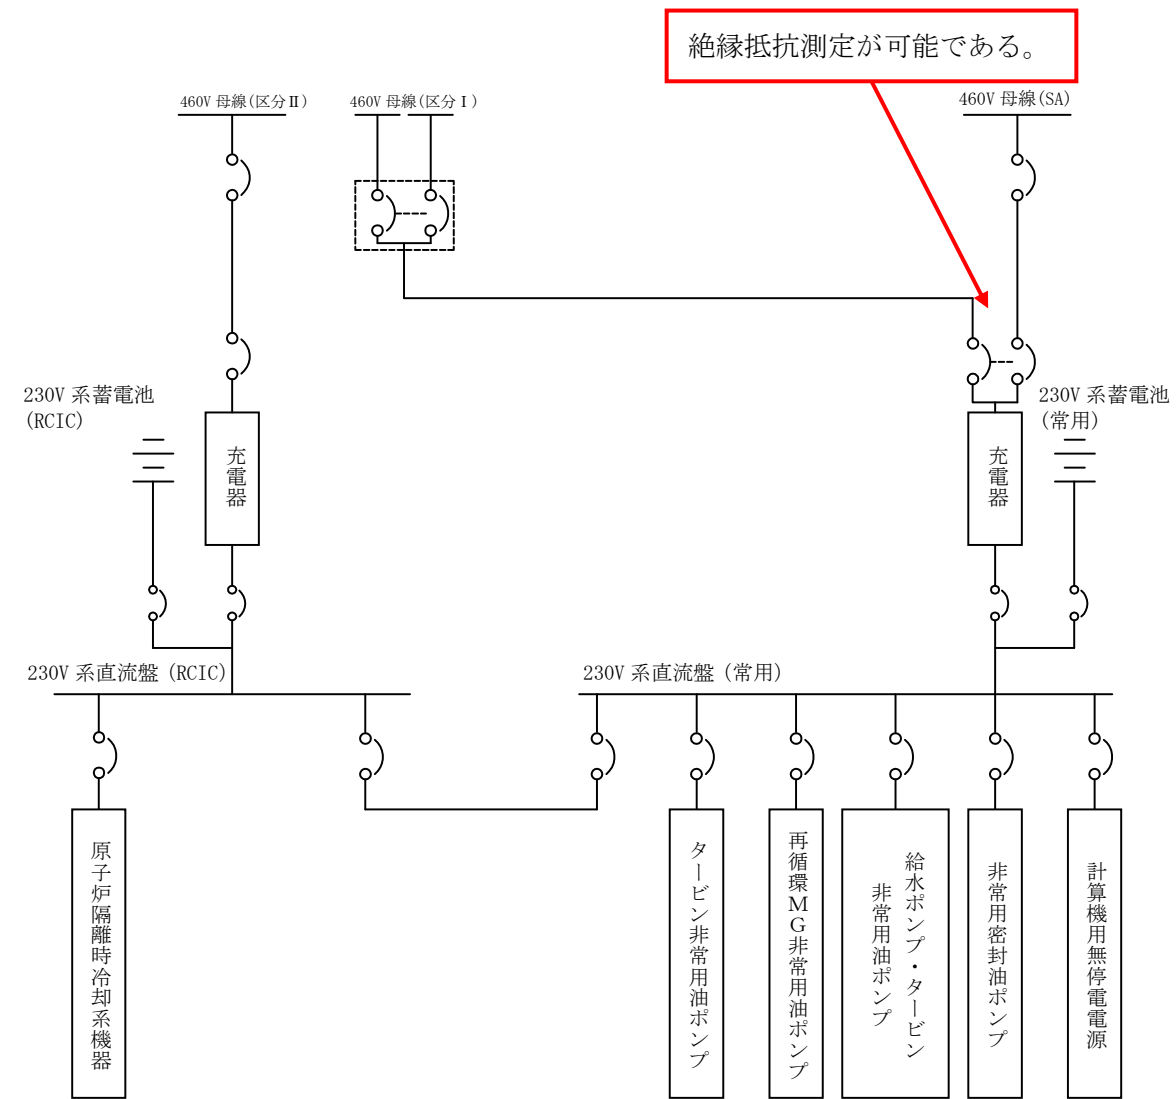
絶縁抵抗測定が可能である。

460V 母線(区分Ⅱ)

460V 母線(区分Ⅰ)

460V 母線(SA)

230V 系蓄電池 (RCIC)

充電器

充電器

230V 系蓄電池 (常用)

230V 系直流盤 (RCIC)

230V 系直流盤 (常用)

原子炉隔離時冷却系機器

タービン非常用油ポンプ

再循環MG非常用油ポンプ

給水ポンプ・タービン 非常用油ポンプ

非常用密封油ポンプ

計算機用無停電電源